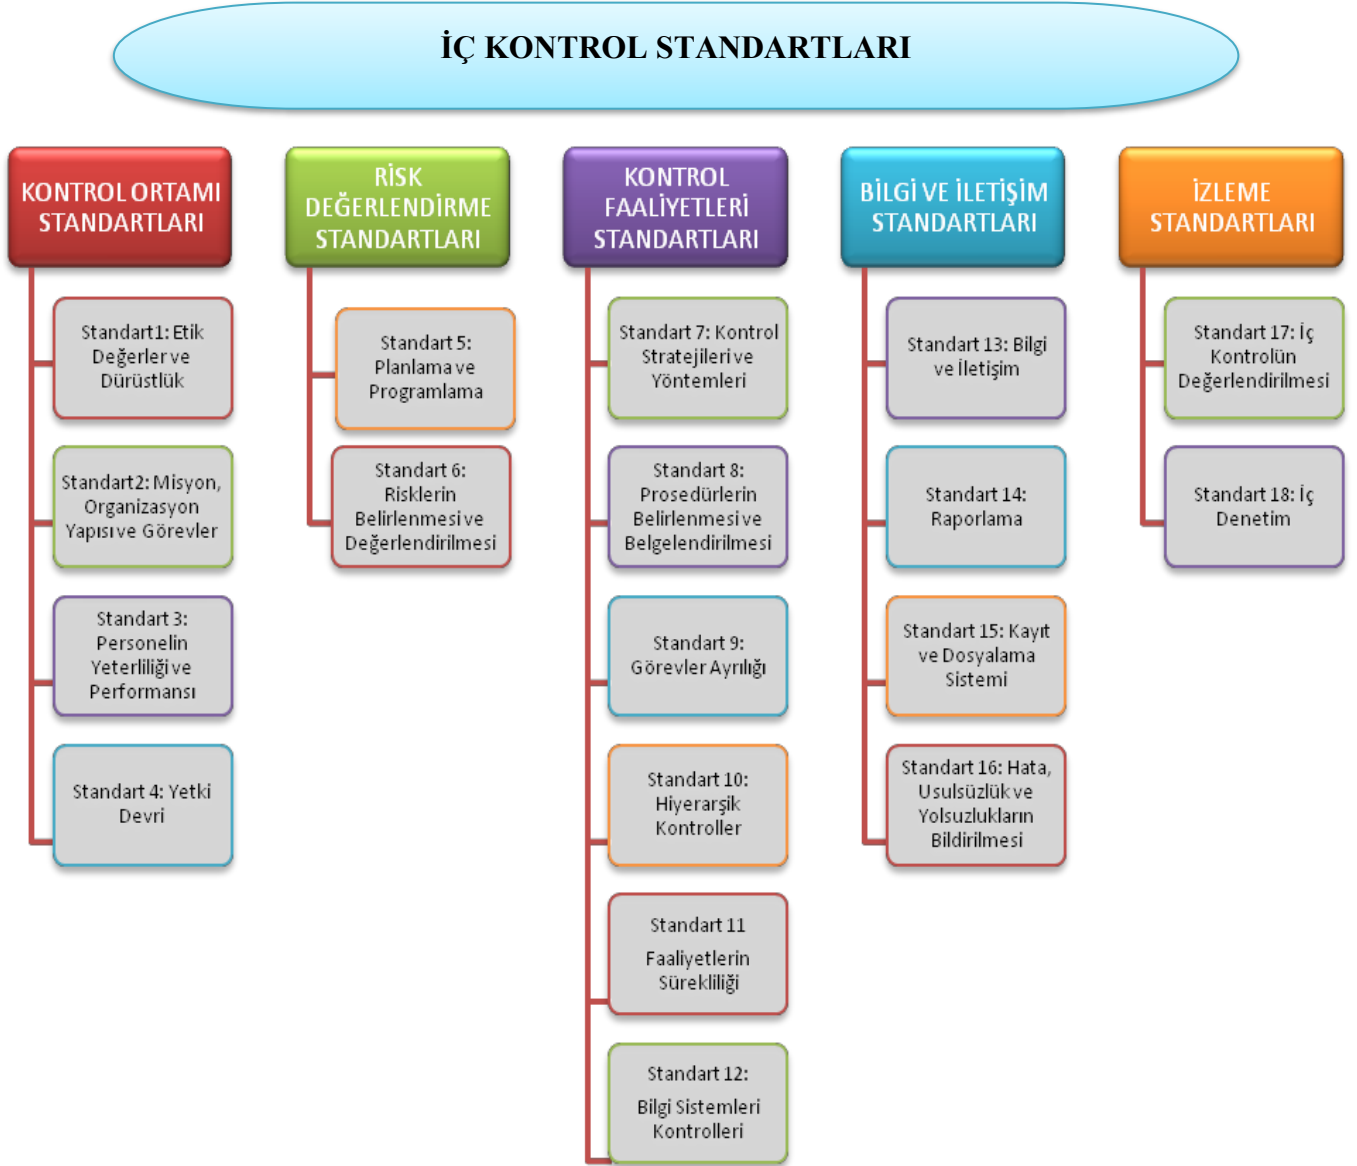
İÇ KONTROL STANDARTLARI

KONTROL ORTAMI STANDARTLARI

Standart1: Etik Değerler ve Dürüstlük

Standart2: Misyon, Organizasyon Yapısı ve Görevler

Standart 3: Personelin Yeterliliği ve Performansı

Standart 4: Yetki Devri

RİSK DEĞERLENDİRME STANDARTLARI

Standart 5: Planlama ve Programlama

Standart 6: Risklerin Belirlenmesi ve Değerlendirilmesi

KONTROL FAALİYETLERİ STANDARTLARI

Standart 7: Kontrol Stratejileri ve Yöntemleri

Standart 8: Prosedürlerin Belirlenmesi ve Belgelendirilmesi

Standart 9: Görevler Ayrılığı

Standart 10: Hiyerarşik Kontroller

Standart 11

Faaliyetlerin Sürekliliği

Standart 12:

Bilgi Sistemleri Kontrolleri

BİLGİ VE İLETİŞİM STANDARTLARI

Standart 13: Bilgi ve İletişim

Standart 14: Raporlama

Standart 15: Kayıt ve Dosyalama Sistemi

Standart 16: Hata, Usulsüzlük ve Yolsuzlukların Bildirilmesi

İZLEME STANDARTLARI

Standart 17: İç Kontrolün Değerlendirilmesi

Standart 18: İç Denetim